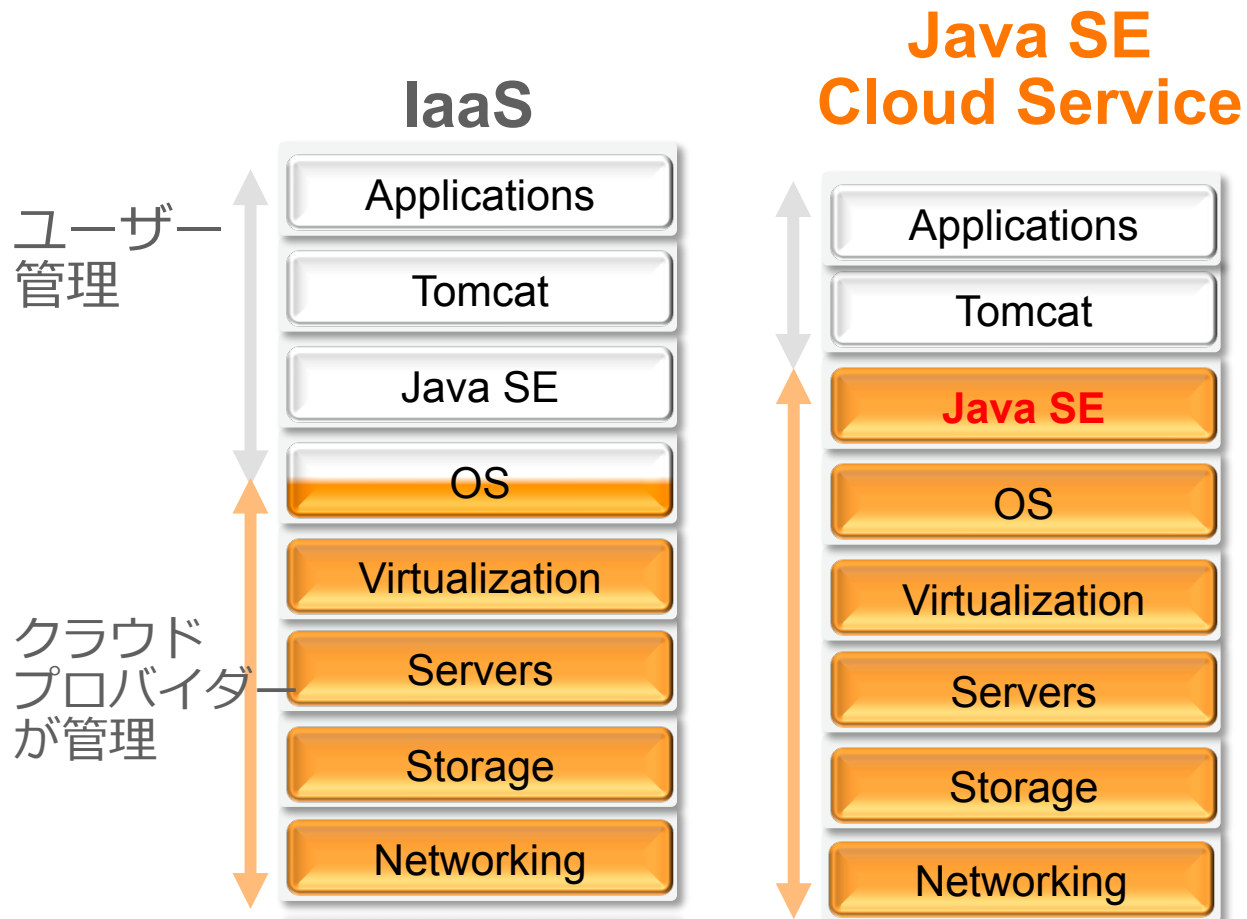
IaaS

ユーザー管理

Applications
Tomcat
Java SE
OS
Virtualization
Servers
Storage
Networking

クラウドプロバイダーが管理

Java SE Cloud Service

Applications
Tomcat
Java SE
OS
Virtualization
Servers
Storage
Networking